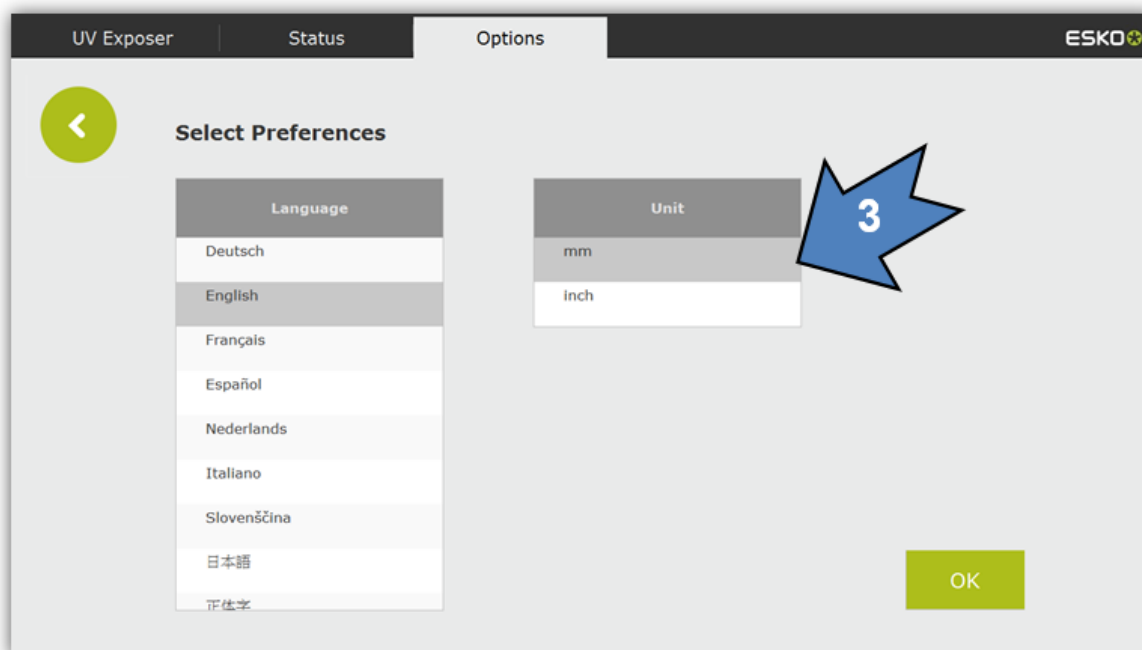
UV Exposer
Status
Options
ESKO

Select Preferences

| Language |
|---|
| Deutsch |
| English |
| Français |
| Español |
| Nederlands |
| Italiano |
| Slovenščina |
| 日本語 |
| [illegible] |

| Unit |
|---|
| mm |
| inch |

3

OK